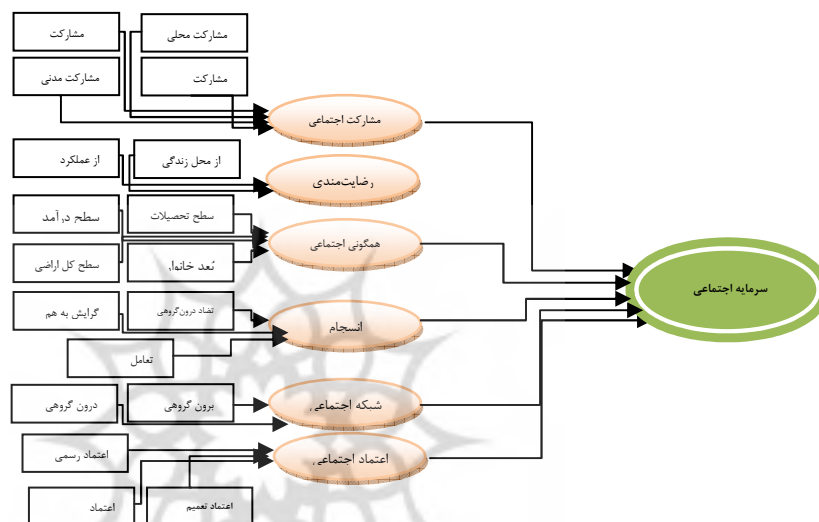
مشارکت
مشارکت محلی
مشارکت مدنی
مشارکت
مشارکت اجتماعی
از عملکرد
از محل زندگی
رضایت‌مندی
سطح درآمد
سطح تحصیلات
همگونی اجتماعی
سطح کل اراضی
بُعد خانوار
سرمایه اجتماعی
گرایش به هم
تضاد درون‌گروهی
انسجام
تعامل
درون گروهی
برون گروهی
شبکه اجتماعی
اعتماد رسمی
اعتماد اجتماعی
اعتماد
اعتماد تعمیم